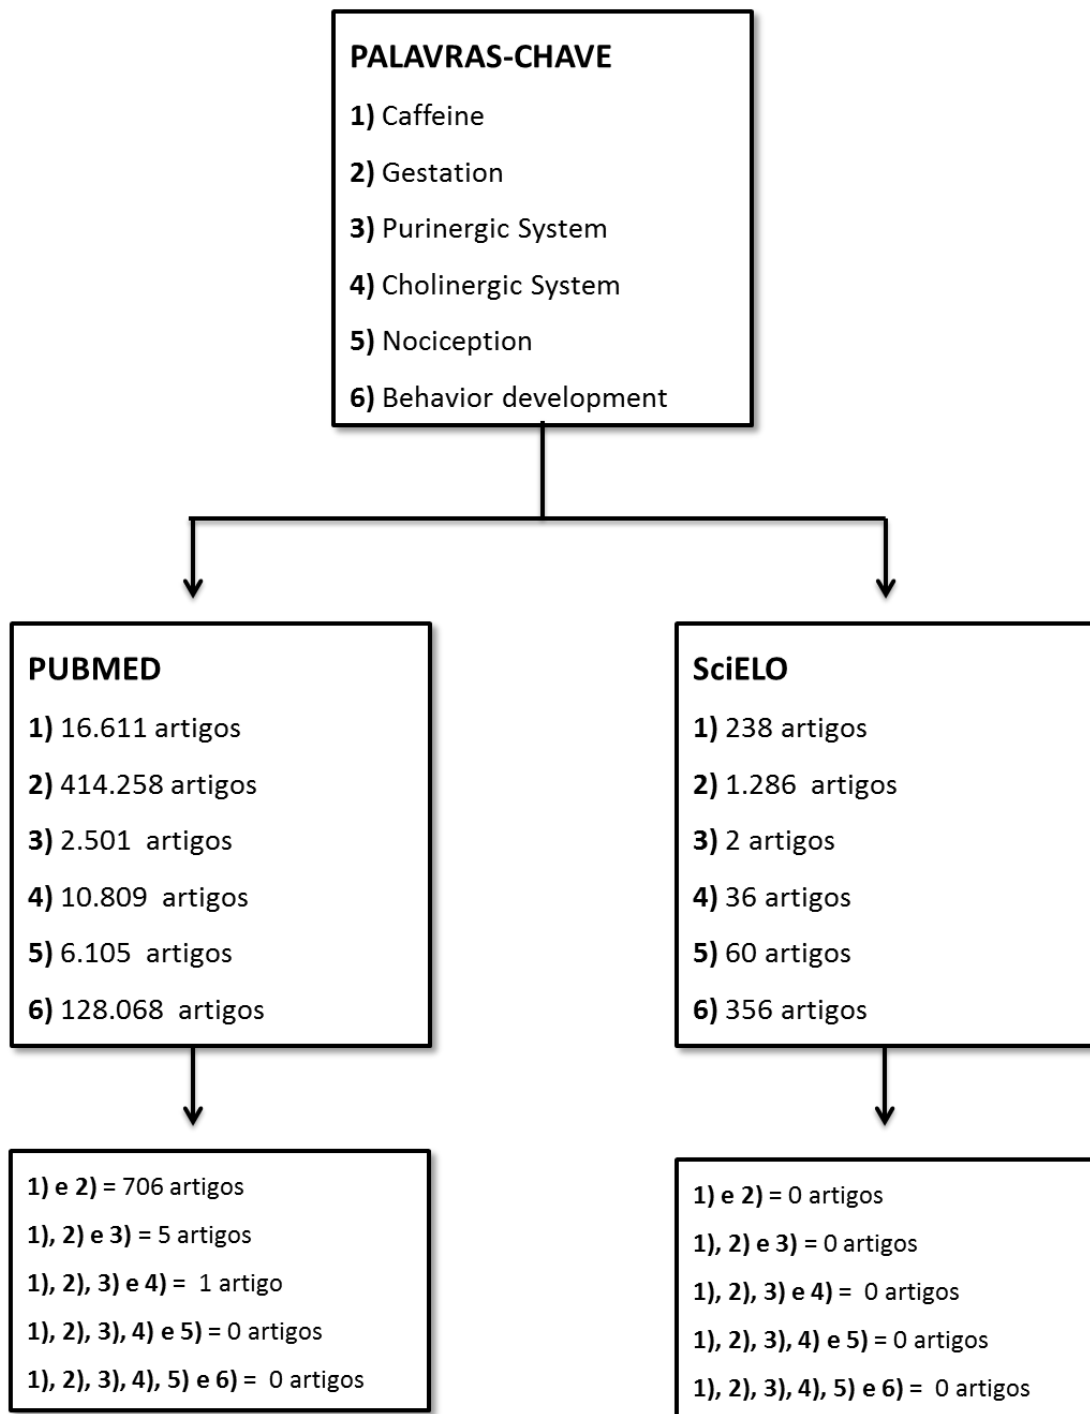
PALAVRAS-CHAVE

1) Caffeine

2) Gestation

3) Purinergic System

4) Cholinergic System

5) Nociception

6) Behavior development

PUBMED

1) 16.611 artigos

2) 414.258 artigos

3) 2.501 artigos

4) 10.809 artigos

5) 6.105 artigos

6) 128.068 artigos

SciELO

1) 238 artigos

2) 1.286 artigos

3) 2 artigos

4) 36 artigos

5) 60 artigos

6) 356 artigos

1) e 2) = 706 artigos

1), 2) e 3) = 5 artigos

1), 2), 3) e 4) = 1 artigo

1), 2), 3), 4) e 5) = 0 artigos

1), 2), 3), 4), 5) e 6) = 0 artigos

1) e 2) = 0 artigos

1), 2) e 3) = 0 artigos

1), 2), 3) e 4) = 0 artigos

1), 2), 3), 4) e 5) = 0 artigos

1), 2), 3), 4), 5) e 6) = 0 artigos